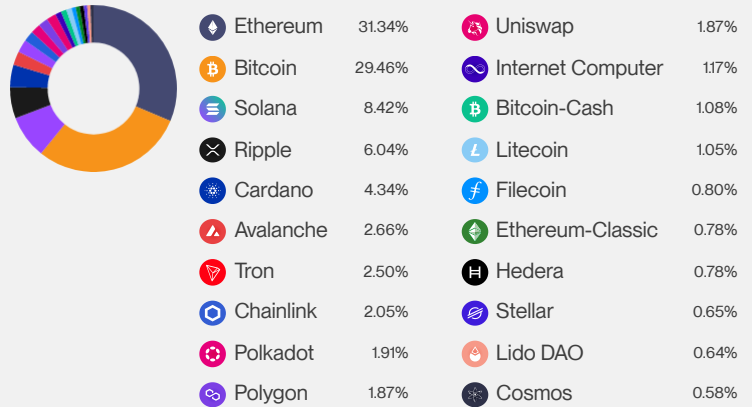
| | |
|---|---|
| Ethereum | 31.34% |
| Bitcoin | 29.46% |
| Solana | 8.42% |
| Ripple | 6.04% |
| Cardano | 4.34% |
| Avalanche | 2.66% |
| Tron | 2.50% |
| Chainlink | 2.05% |
| Polkadot | 1.91% |
| Polygon | 1.87% |

| | |
|---|---|
| Uniswap | 1.87% |
| Internet Computer | 1.17% |
| Bitcoin-Cash | 1.08% |
| Litecoin | 1.05% |
| Filecoin | 0.80% |
| Ethereum-Classic | 0.78% |
| Hedera | 0.78% |
| Stellar | 0.65% |
| Lido DAO | 0.64% |
| Cosmos | 0.58% |